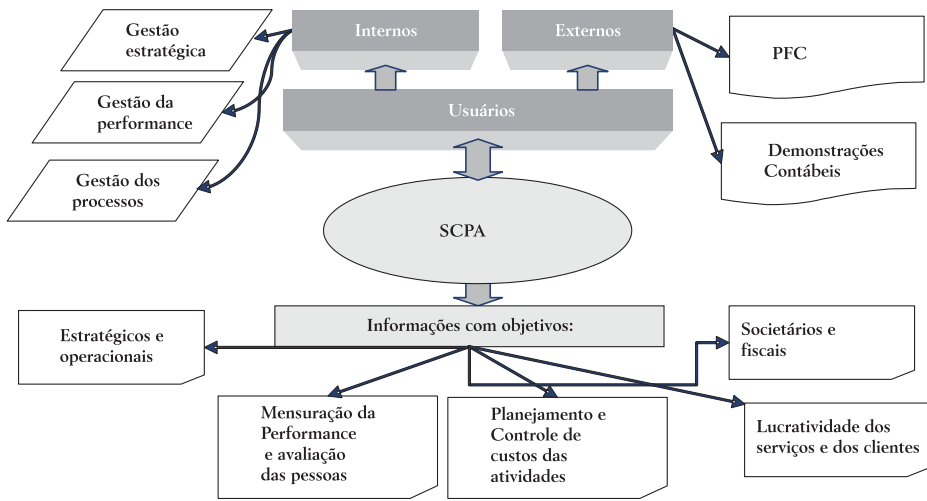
Gestão estratégica

Gestão da performance

Gestão dos processos

Internos

Externos

Usuários

PFC

Demonstrações Contábeis

SCPA

Informações com objetivos:

Estratégicos e operacionais

Societários e fiscais

Mensuração da Performance e avaliação das pessoas

Planejamento e Controle de custos das atividades

Lucratividade dos serviços e dos clientes